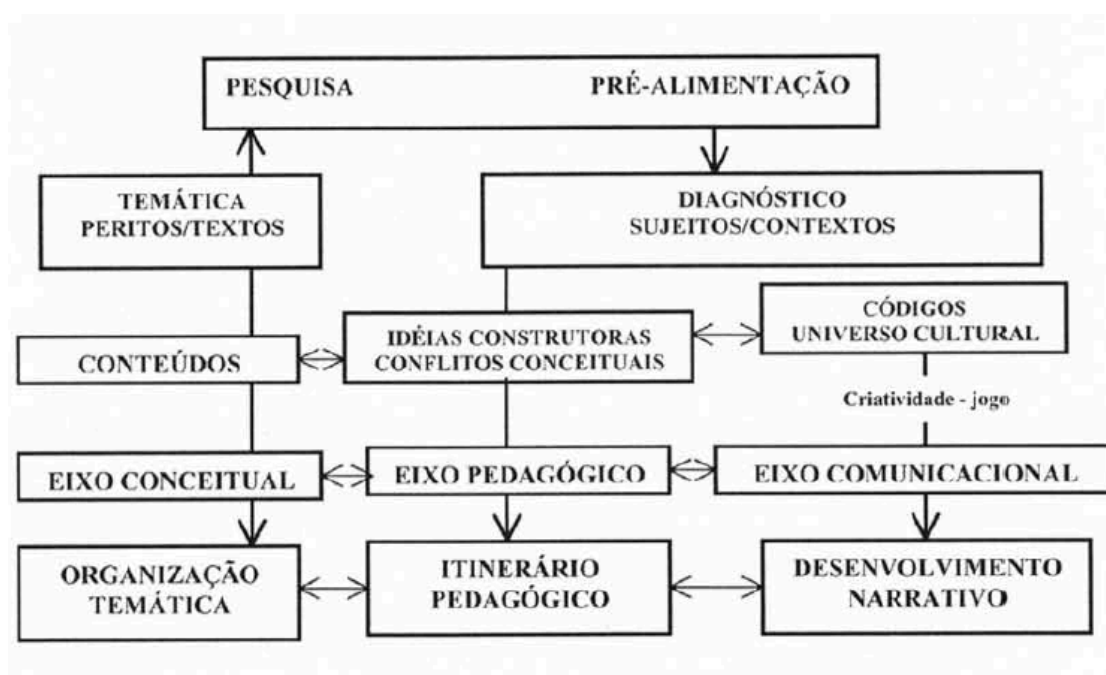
PESQUISA PRÉ-ALIMENTAÇÃO

TEMÁTICA PERITOS/TEXTOS

DIAGNÓSTICO SUJEITOS/CONTEXTOS

CÓDIGOS UNIVERSO CULTURAL

CONTEÚDOS

IDÉIAS CONSTRUTORAS CONFLITOS CONCEITUAIS

Criatividade - jogo

EIXO CONCEITUAL

EIXO PEDAGÓGICO

EIXO COMUNICACIONAL

ORGANIZAÇÃO TEMÁTICA

ITINERÁRIO PEDAGÓGICO

DESENVOLVIMENTO NARRATIVO